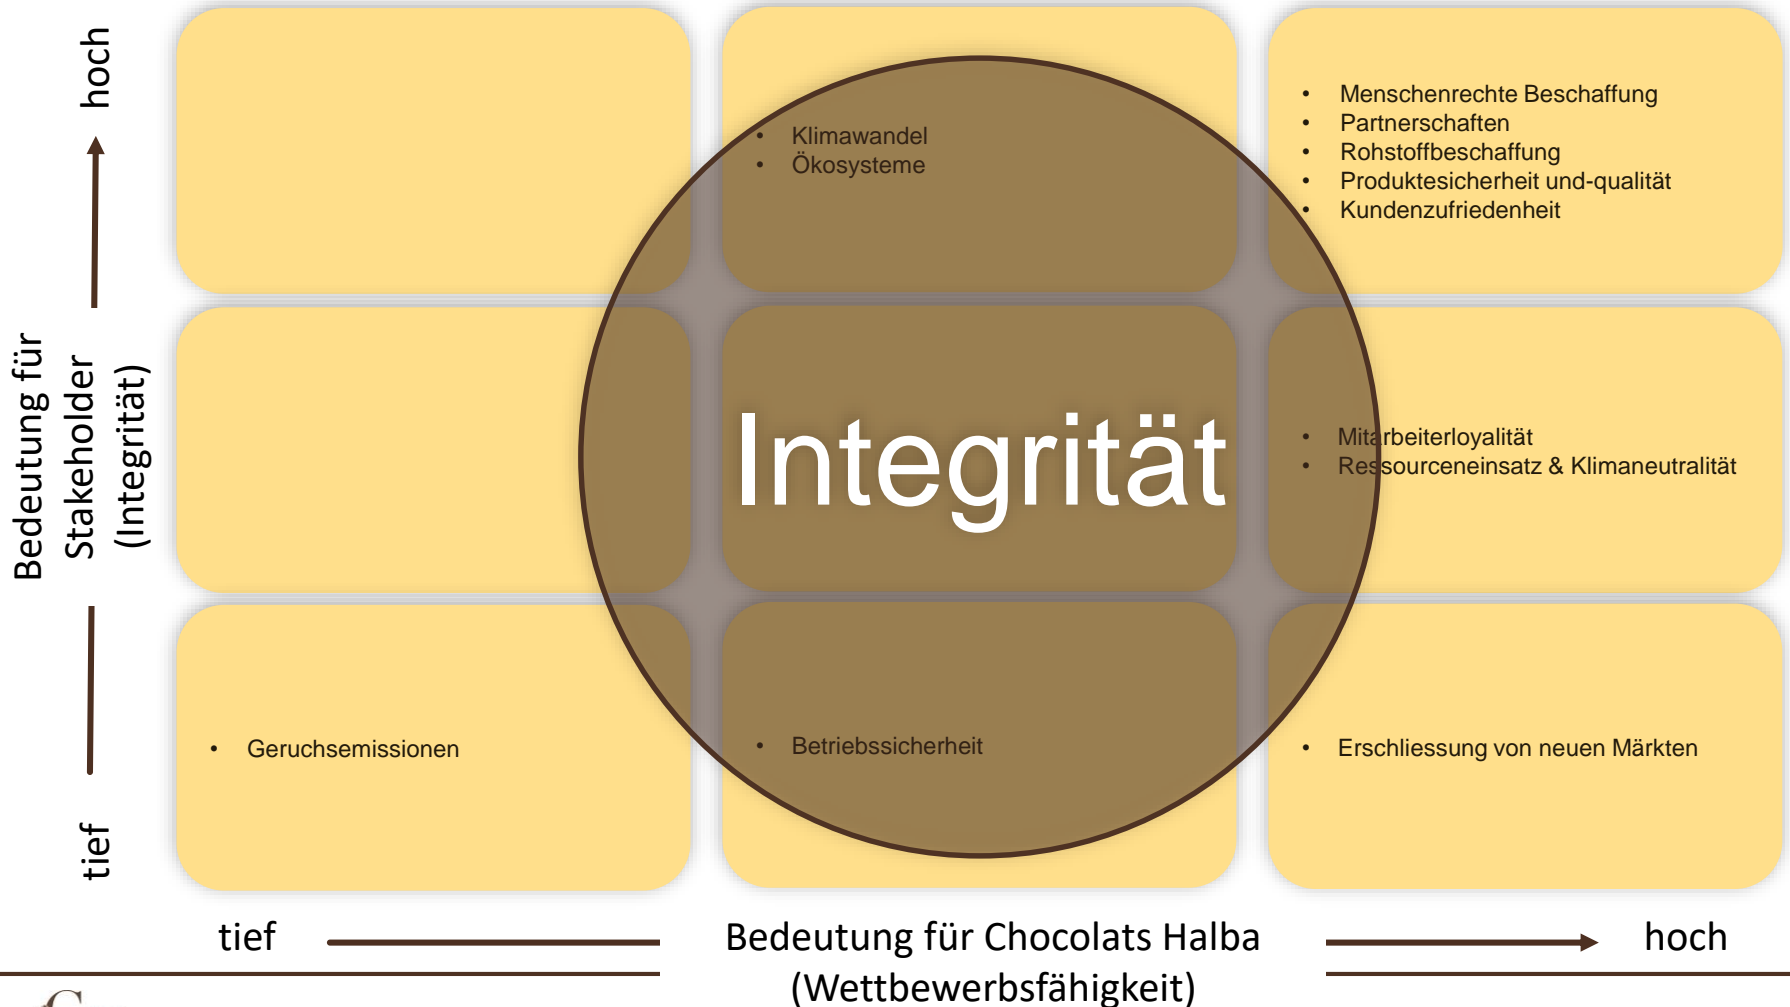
hoch

Bedeutung für Stakeholder (Integrität)

tief

- Klimawandel
- Ökosysteme

- Menschenrechte Beschaffung
- Partnerschaften
- Rohstoffbeschaffung
- Produktesicherheit und-qualität
- Kundenzufriedenheit

Integrität

- Mitarbeiterloyalität
- Ressourceneinsatz & Klimaneutralität

- Geruchsemissionen

- Betriebssicherheit

- Erschliessung von neuen Märkten

tief

Bedeutung für Chocolats Halba (Wettbewerbsfähigkeit)

hoch